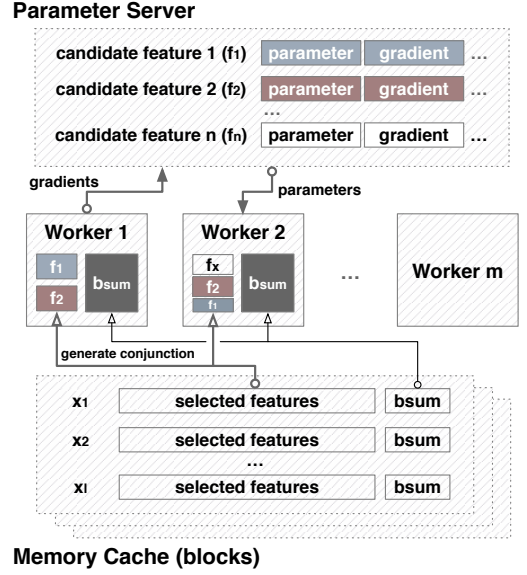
Parameter Server

candidate feature 1 ($f_1$) parameter gradient ...

candidate feature 2 ($f_2$) parameter gradient ...

...

candidate feature n ($f_n$) parameter gradient ...

gradients

parameters

Worker 1

$f_1$

$f_2$

$b_{sum}$

Worker 2

$f_x$

$f_2$

$f_1$

$b_{sum}$

...

Worker m

generate conjunction

$x_1$ selected features bsum

$x_2$ selected features bsum

...

$x_l$ selected features bsum

Memory Cache (blocks)